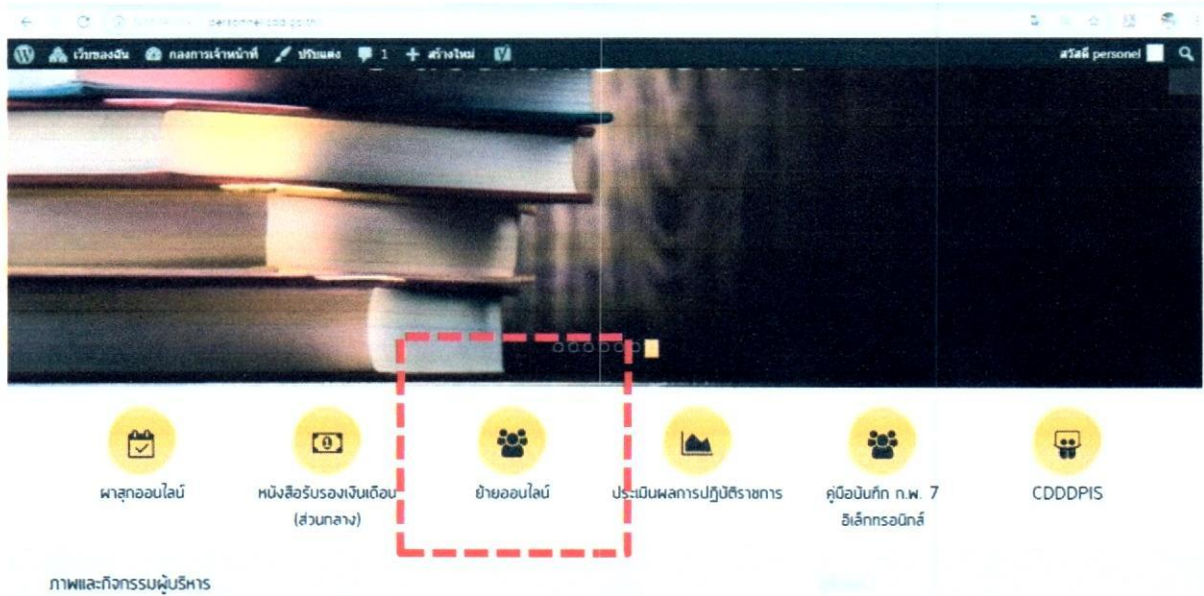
personnel.cdd.go.th

เว็บของฉัน กองการเจ้าหน้าที่ ปรับแต่ง 1 สร้างใหม่

สวัสดี personel

ลาสุกออนไลน์

หนังสือรับรองเงินเดือน (ส่วนกลาง)

ย้ายออนไลน์

ประเมินผลการปฏิบัติราชการ

คู่มือบันทึก ก.พ. 7 อิเล็กทรอนิกส์

CDDDPIS

ภาพและกิจกรรมผู้บริหาร